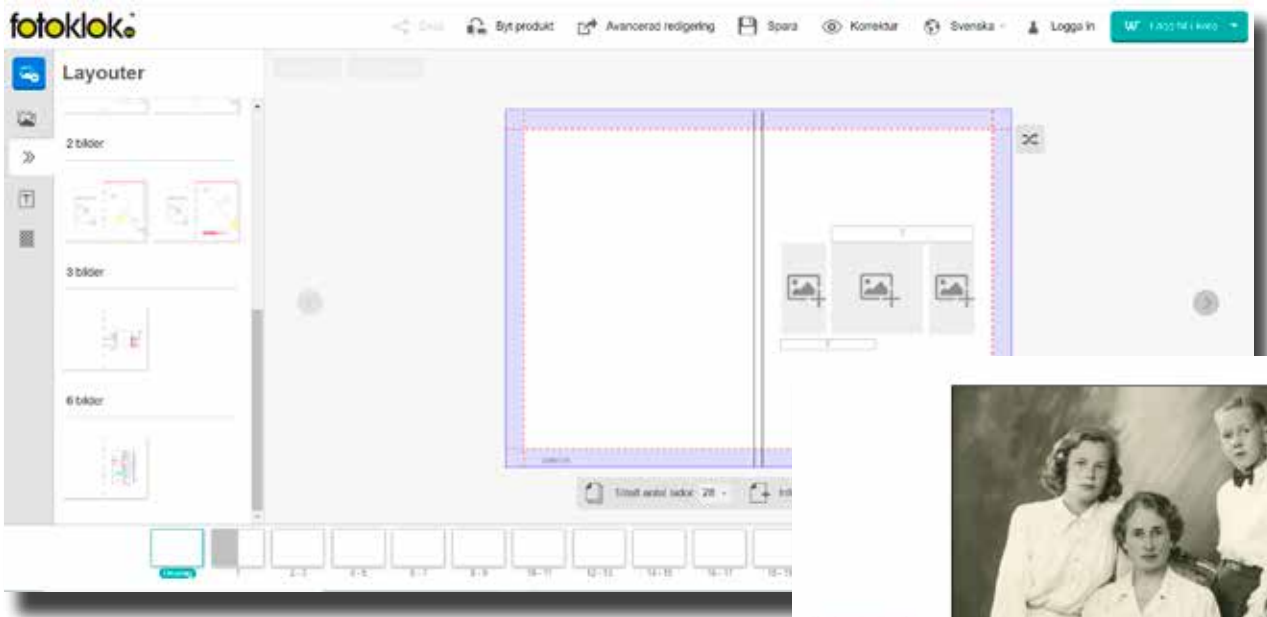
fotoklok

Dela

Byt produkt

Avancerad redigering

Spara

Korrektur

Svenska

Logga in

Lägg till i korg

Layouter

2 bilder

3 bilder

6 bilder

Totalt antal sidor: 28

Omslag

1

2 - 3

4 - 5

6 - 7

8 - 9

10 - 11

12 - 13

14 - 15

16 - 17

18 - 19